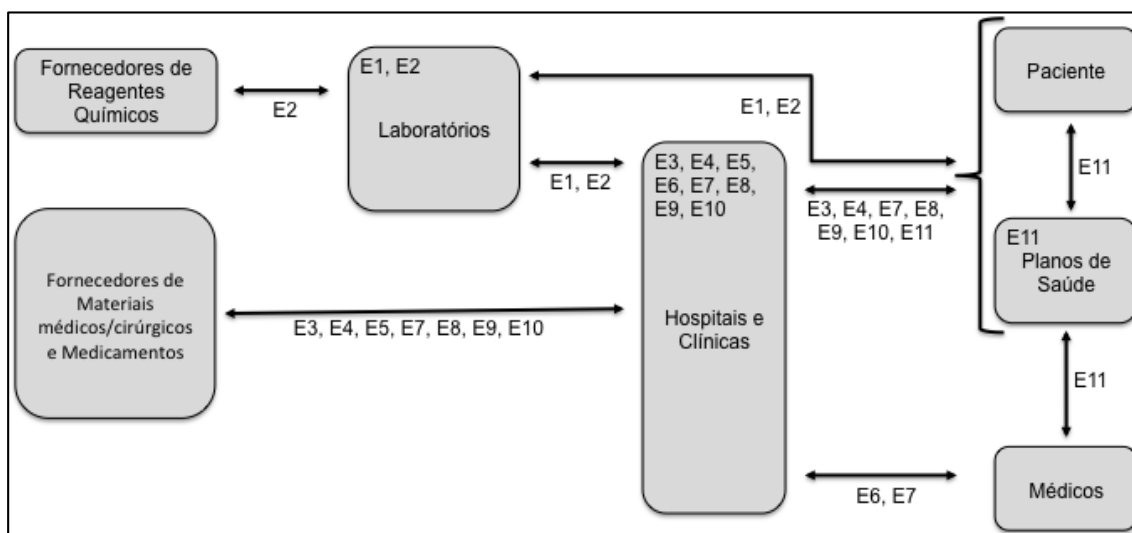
Fornecedores de Reagentes Químicos

E2

E1, E2

Laboratórios

E1, E2

Paciente

E1, E2

E3, E4, E5, E6, E7, E8, E9, E10

E11

E3, E4, E7, E8, E9, E10, E11

E11

Planos de Saúde

Fornecedores de Materiais médicos/cirúrgicos e Medicamentos

E3, E4, E5, E7, E8, E9, E10

Hospitais e Clínicas

E11

E6, E7

Médicos